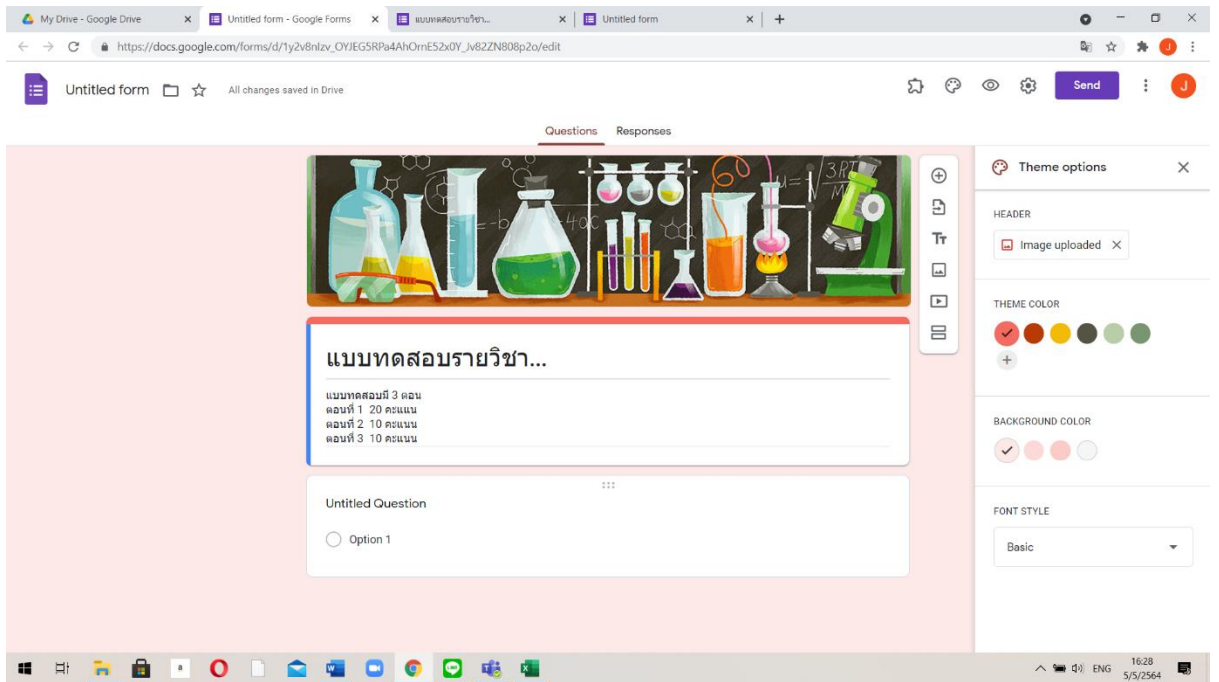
My Drive - Google Drive
Untitled form - Google Forms
แบบทดสอบรายวิชา...
Untitled form

https://docs.google.com/forms/d/1y2v8nlzv_OYJEG5RPa4AhOrnE52x0Y_Jv82ZN808p2o/edit

Untitled form
All changes saved in Drive
Send

Questions
Responses

แบบทดสอบรายวิชา...
แบบทดสอบมี 3 ตอน
ตอนที่ 1 20 คะแนน
ตอนที่ 2 10 คะแนน
ตอนที่ 3 10 คะแนน

Untitled Question
Option 1

Theme options
HEADER
Image uploaded
THEME COLOR
BACKGROUND COLOR
FONT STYLE
Basic

ENG
16:28
5/5/2564